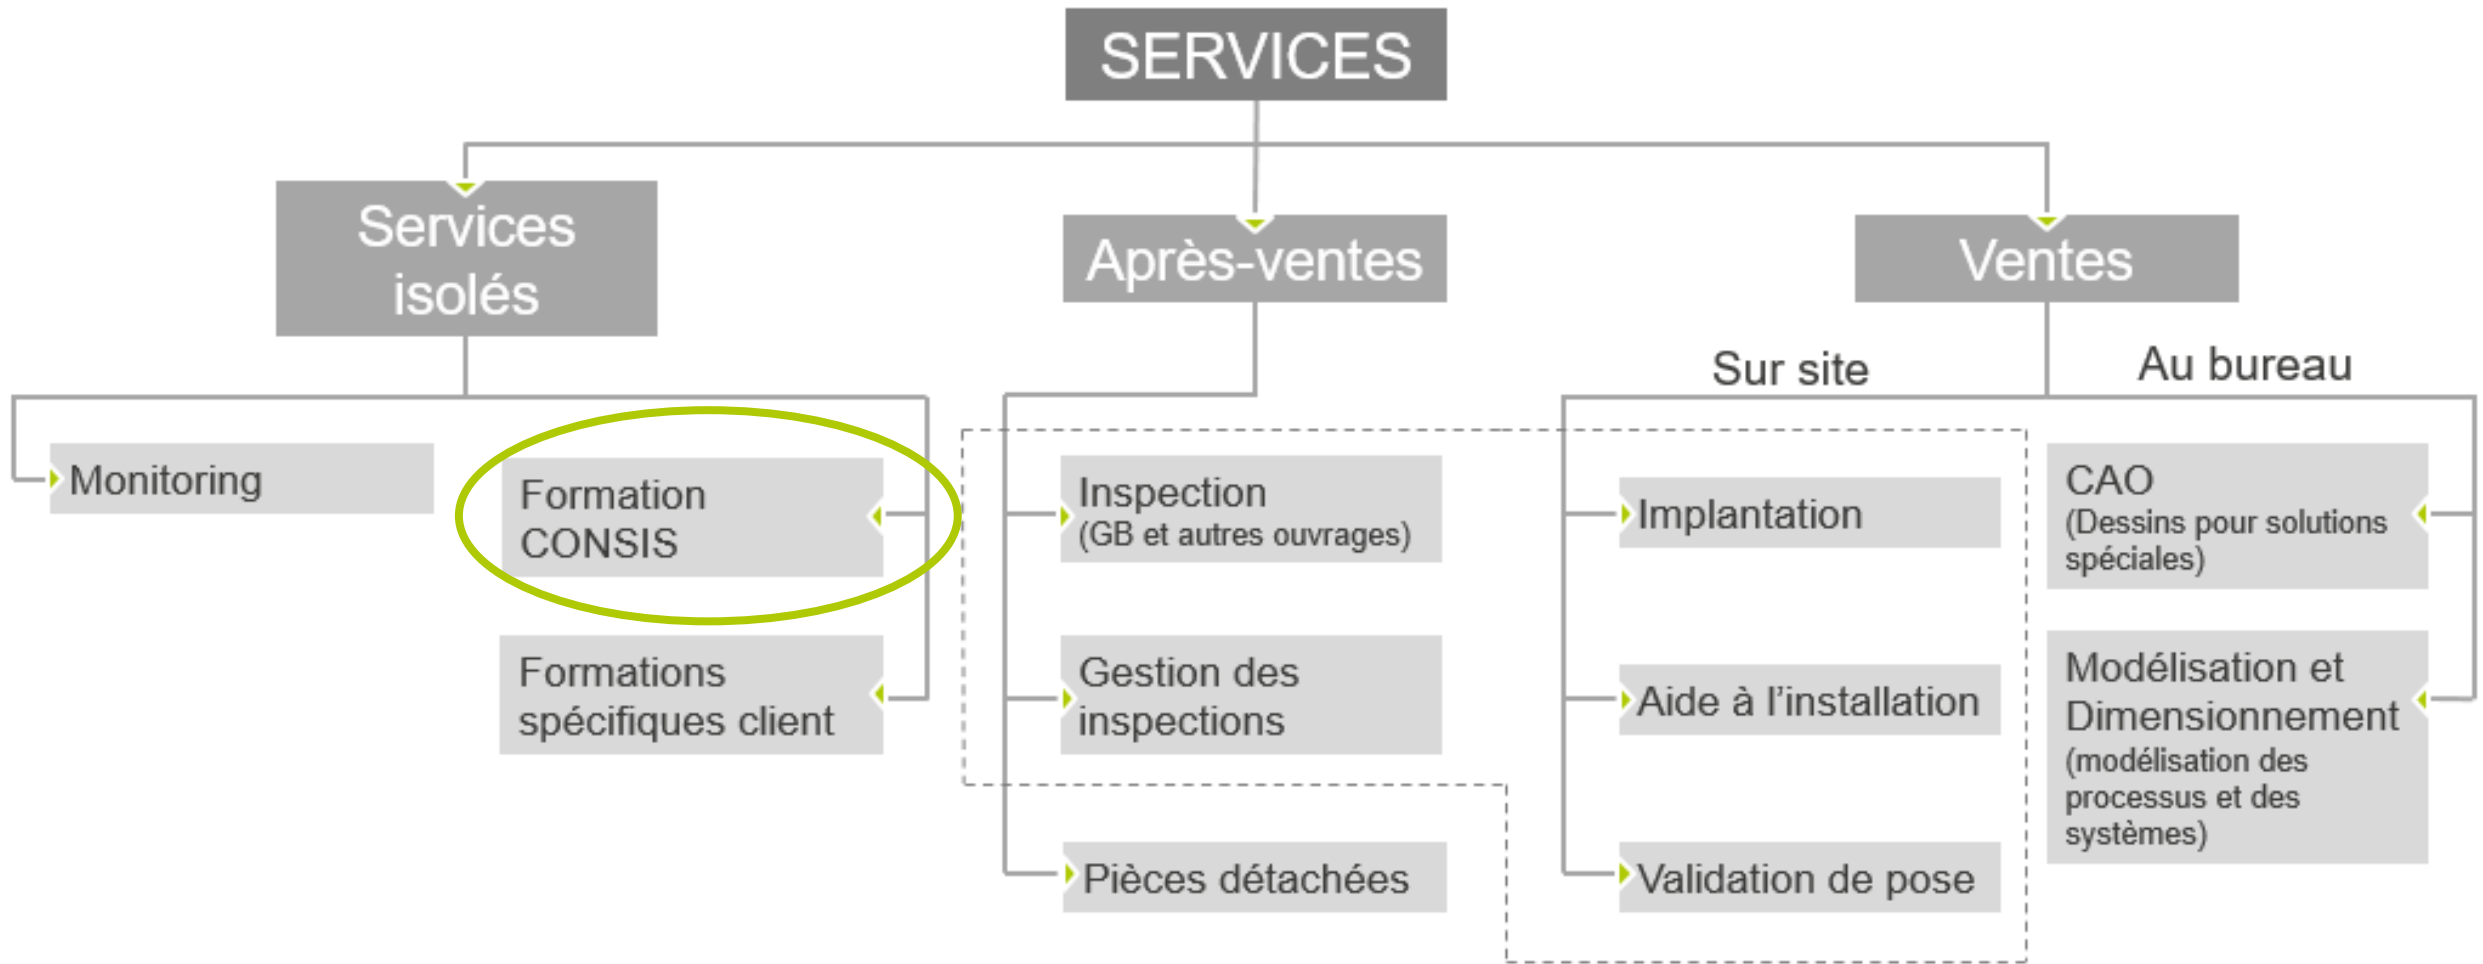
SERVICES

Services isolés

Après-ventes

Ventes

Sur site

Au bureau

Monitoring

Formation CONSIS

Formations spécifiques client

Inspection
(GB et autres ouvrages)

Gestion des inspections

Pièces détachées

Implantation

Aide à l'installation

Validation de pose

CAO
(Dessins pour solutions spéciales)

Modélisation et Dimensionnement
(modélisation des processus et des systèmes)